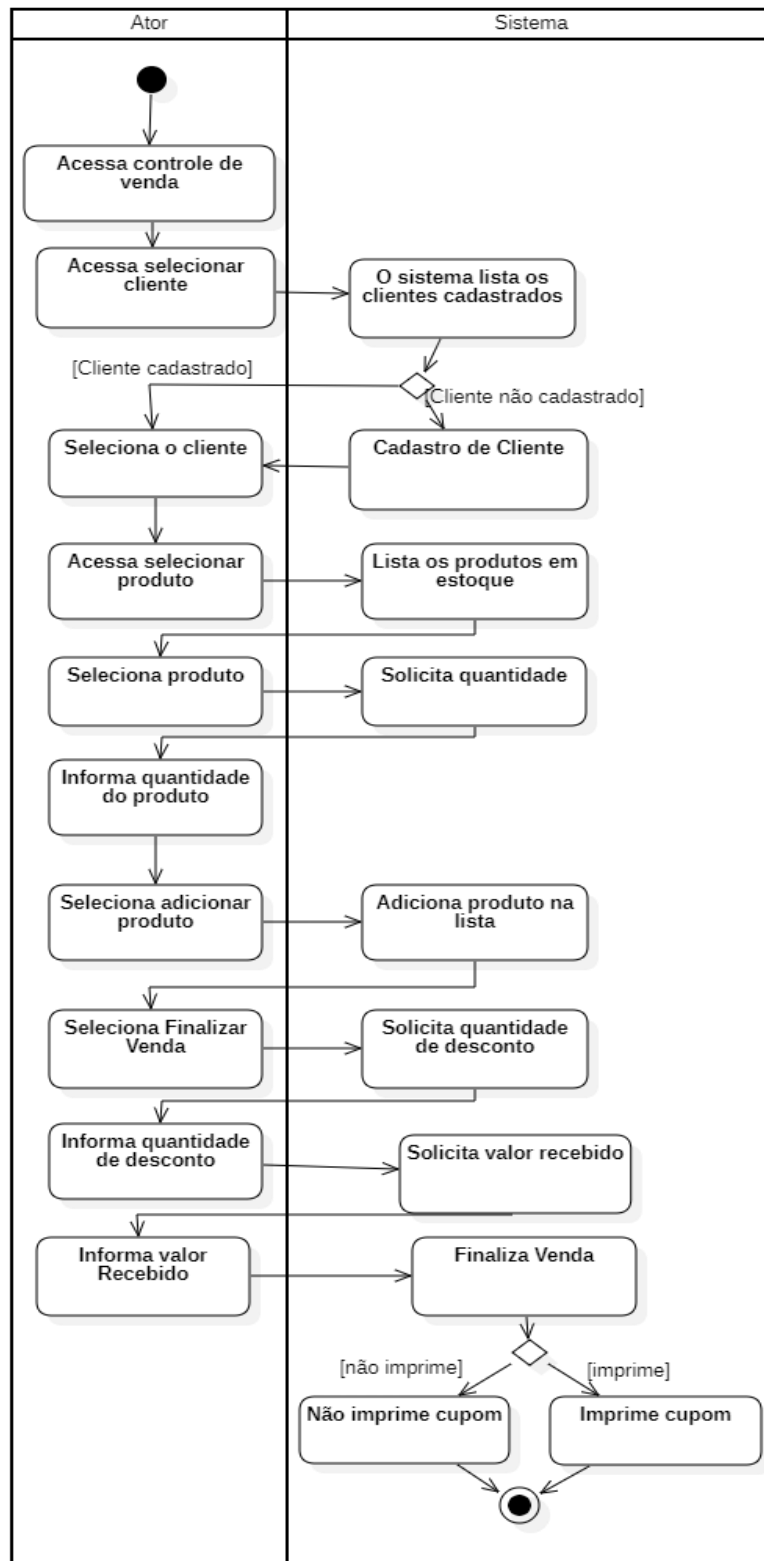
Ator

Sistema

Acessa controle de venda

Acessa selecionar cliente

O sistema lista os clientes cadastrados

[Cliente cadastrado]

[Cliente não cadastrado]

Seleciona o cliente

Cadastro de Cliente

Acessa selecionar produto

Lista os produtos em estoque

Seleciona produto

Solicita quantidade

Informa quantidade do produto

Seleciona adicionar produto

Adiciona produto na lista

Seleciona Finalizar Venda

Solicita quantidade de desconto

Informa quantidade de desconto

Solicita valor recebido

Informa valor Recebido

Finaliza Venda

[não imprime]

[imprime]

Não imprime cupom

Imprime cupom